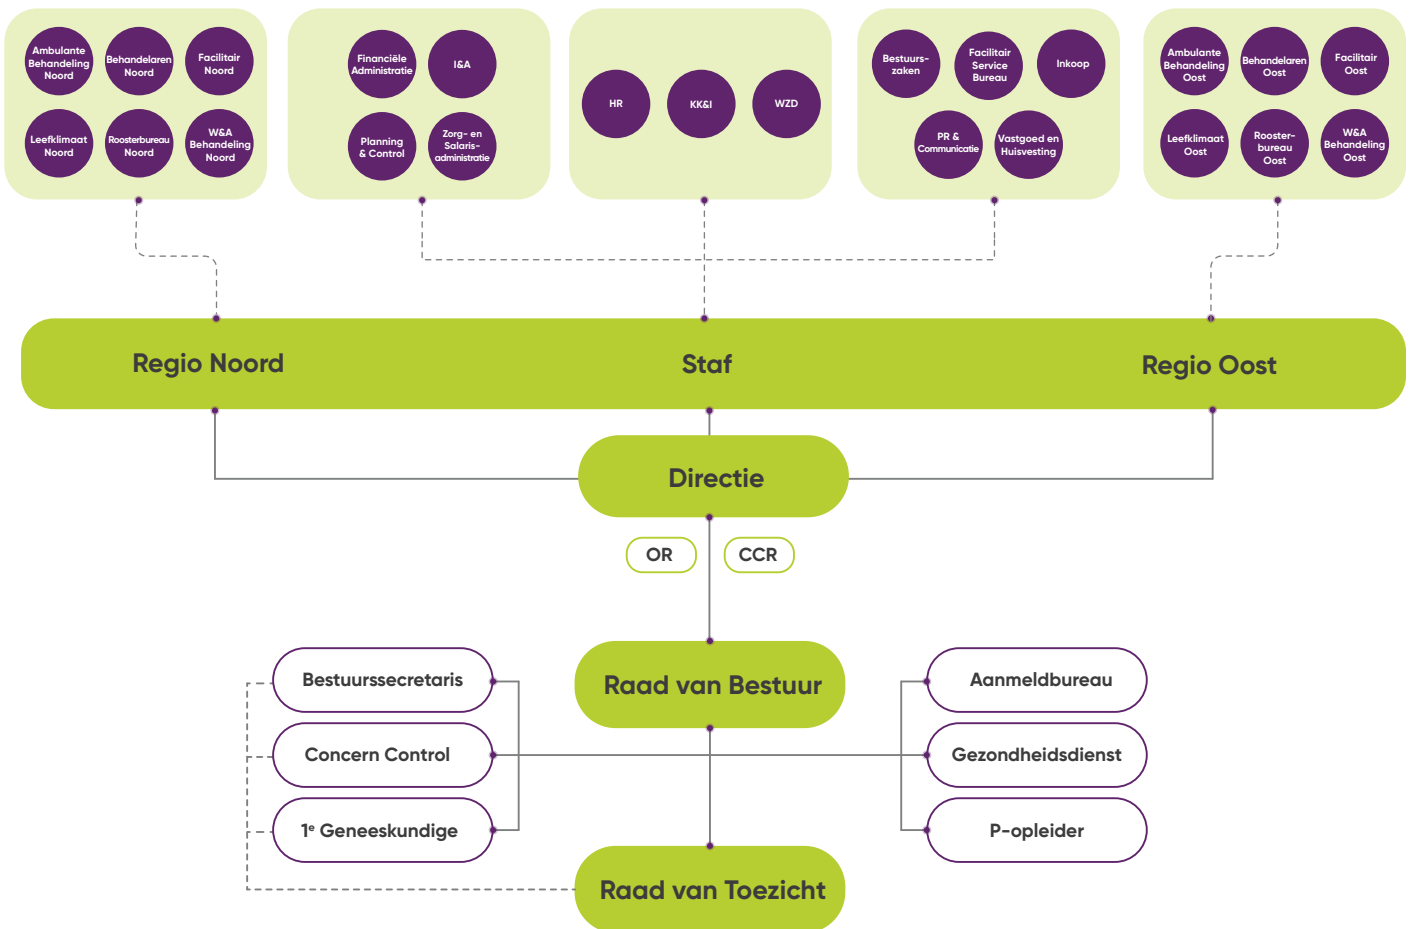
Ambulante Behandeling Noord

Behandelaren Noord

Facilitair Noord

Leefklimaat Noord

Roosterbureau Noord

W&A Behandeling Noord

Financiële Administratie

I&A

Planning & Control

Zorg- en Salaris-administratie

HR

KK&I

WZD

Bestuurs-zaken

Facilitair Service Bureau

Inkoop

PR & Communicatie

Vastgoed en Huisvesting

Ambulante Behandeling Oost

Behandelaren Oost

Facilitair Oost

Leefklimaat Oost

Rooster-bureau Oost

W&A Behandeling Oost

Regio Noord

Staf

Regio Oost

Directie

OR

CCR

Raad van Bestuur

Bestuurssecretaris

Concern Control

1e Geneeskundige

Aanmeldbureau

Gezondheidsdienst

P-opleider

Raad van Toezicht